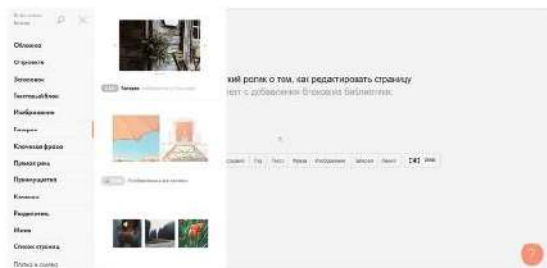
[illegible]
Обложка
О проекте
Заголовок
Текстовый блок
Изображение
Галерея
Ключевая фраза
Прямая речь
Преимущества
Команда
Разделитель
Меню
Список страниц
Форма и кнопка

Галерея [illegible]
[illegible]

кий ролик о том, как редактировать страницу
ет с добавления блоков из библиотеки.

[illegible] | Гор | Текст | Фраза | Изображение | Заказки | Ввод | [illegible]